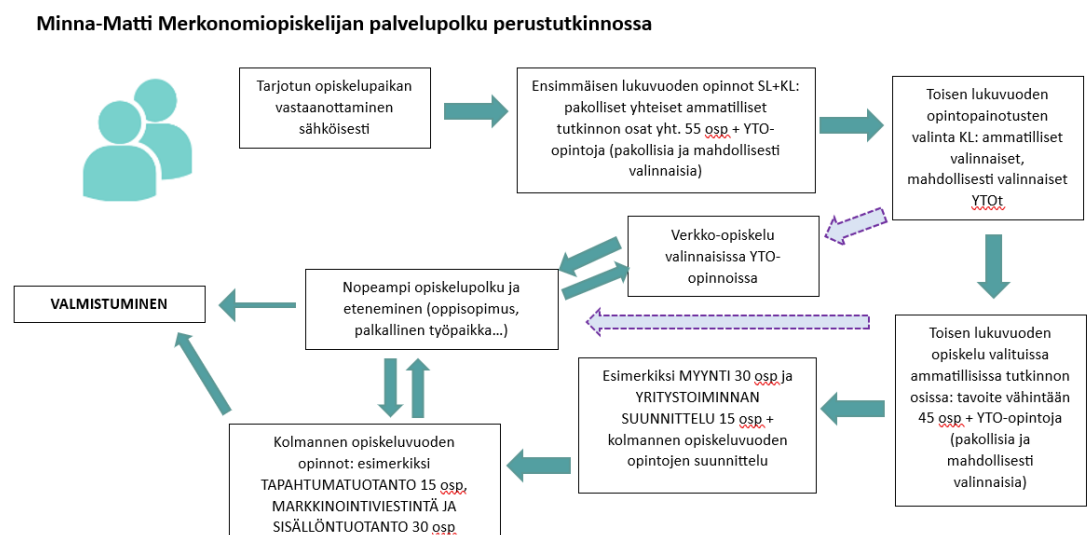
Minna-Matti Merkonomiopiskelijan palvelupolku perustutkinnossa

Tarjotun opiskelupaikan vastaanottaminen sähköisesti

Ensimmäisen lukuvuoden opinnot SL+KL: pakolliset yhteiset ammatilliset tutkinnon osat yht. 55 osp + YTO-opintoja (pakollisia ja mahdollisesti valinnaisia)

Toisen lukuvuoden opintopainotusten valinta KL: ammatilliset valinnaiset, mahdollisesti valinnaiset YTOt

Verkko-opiskelu valinnaisissa YTO-opinnoissa

Nopeampi opiskelupolku ja eteneminen (oppisopimus, palkallinen työpaikka…)

VALMISTUMINEN

Toisen lukuvuoden opiskelu valituissa ammatillisissa tutkinnon osissa: tavoite vähintään 45 osp + YTO-opintoja (pakollisia ja mahdollisesti valinnaisia)

Esimerkiksi MYYNTI 30 osp ja YRITYSTOIMINNAN SUUNNITTELU 15 osp + kolmannen opiskeluvuoden opintojen suunnittelu

Kolmannen opiskeluvuoden opinnot: esimerkiksi TAPAHTUMATUOTANTO 15 osp, MARKKINOINTIVIESTINTÄ JA SISÄLLÖNTUOTANTO 30 osp